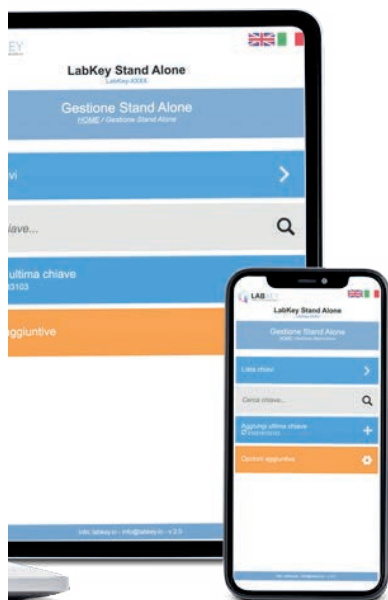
EY

LabKey Stand Alone

LabKey-XXXX

Gestione Stand Alone

HOME / Gestione Stand Alone

vi

iave...

ultima chiave

3103

ggiuntive

info: labkey.io - info@labkey.io - v 2.0

LABKEY

LabKey Stand Alone

Gestione Stand Alone

HOME / Gestione Stand Alone

Lista chiavi

Cerca chiave...

Aggiungi ultima chiave

Opzioni aggiuntive

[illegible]